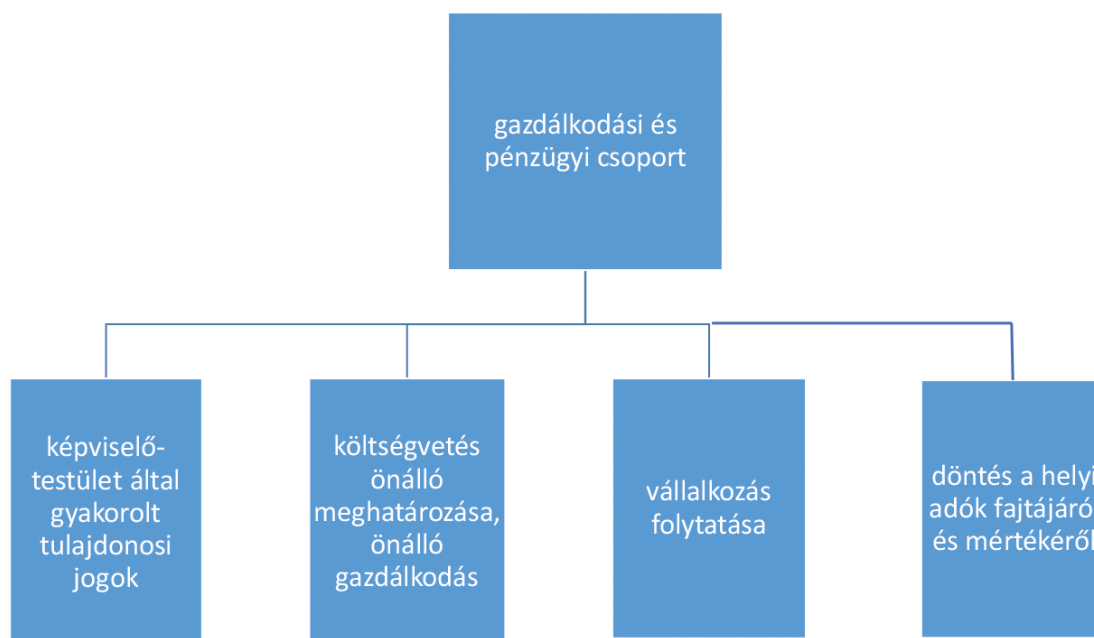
gazdálkodási és pénzügyi csoport

képviselő-testület által gyakorolt tulajdonosi jogok

költségvetés önálló meghatározása, önálló gazdálkodás

vállalkozás folytatása

döntés a helyi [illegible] adók fajtájáró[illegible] és mértékérő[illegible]